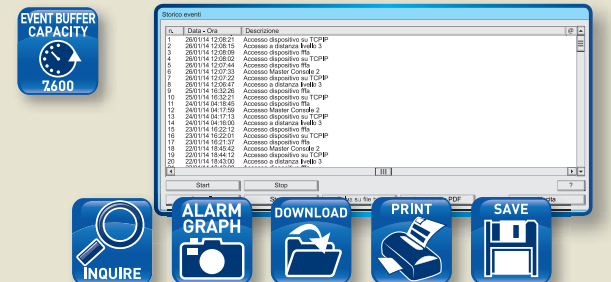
EVENT BUFFER CAPACITY

7600

Storico eventi

| n. | Data - Ora | Descrizione | @ |
|---|---|---|---|
| 1 | 26/01/14 12:08:21 | Accesso dispositivo su TCPIP | |
| 2 | 26/01/14 12:08:15 | Accesso a distanza livello 3 | |
| 3 | 26/01/14 12:08:09 | Accesso dispositivo ffa | |
| 4 | 26/01/14 12:08:02 | Accesso dispositivo su TCPIP | |
| 5 | 26/01/14 12:07:44 | Accesso dispositivo ffa | |
| 6 | 26/01/14 12:07:33 | Accesso Master Console 2 | |
| 7 | 26/01/14 12:07:22 | Accesso dispositivo su TCPIP | |
| 8 | 26/01/14 12:06:47 | Accesso a distanza livello 3 | |
| 9 | 25/01/14 16:32:26 | Accesso dispositivo ffa | |
| 10 | 25/01/14 16:32:21 | Accesso dispositivo su TCPIP | |
| 11 | 24/01/14 04:18:45 | Accesso dispositivo ffa | |
| 12 | 24/01/14 04:17:59 | Accesso Master Console 2 | |
| 13 | 24/01/14 04:17:13 | Accesso dispositivo su TCPIP | |
| 14 | 24/01/14 04:16:00 | Accesso a distanza livello 3 | |
| 15 | 23/01/14 16:22:12 | Accesso dispositivo ffa | |
| 16 | 23/01/14 16:22:01 | Accesso dispositivo su TCPIP | |
| 17 | 23/01/14 16:21:37 | Accesso dispositivo ffa | |
| 18 | 22/01/14 18:45:42 | Accesso Master Console 2 | |
| 19 | 22/01/14 18:44:12 | Accesso dispositivo su TCPIP | |
| 20 | 22/01/14 18:43:00 | Accesso a distanza livello 3 | |

Start
Stop
?
St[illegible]
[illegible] su file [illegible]
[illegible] PDF
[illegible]ta

INQUIRE
ALARM GRAPH
DOWNLOAD
PRINT
SAVE